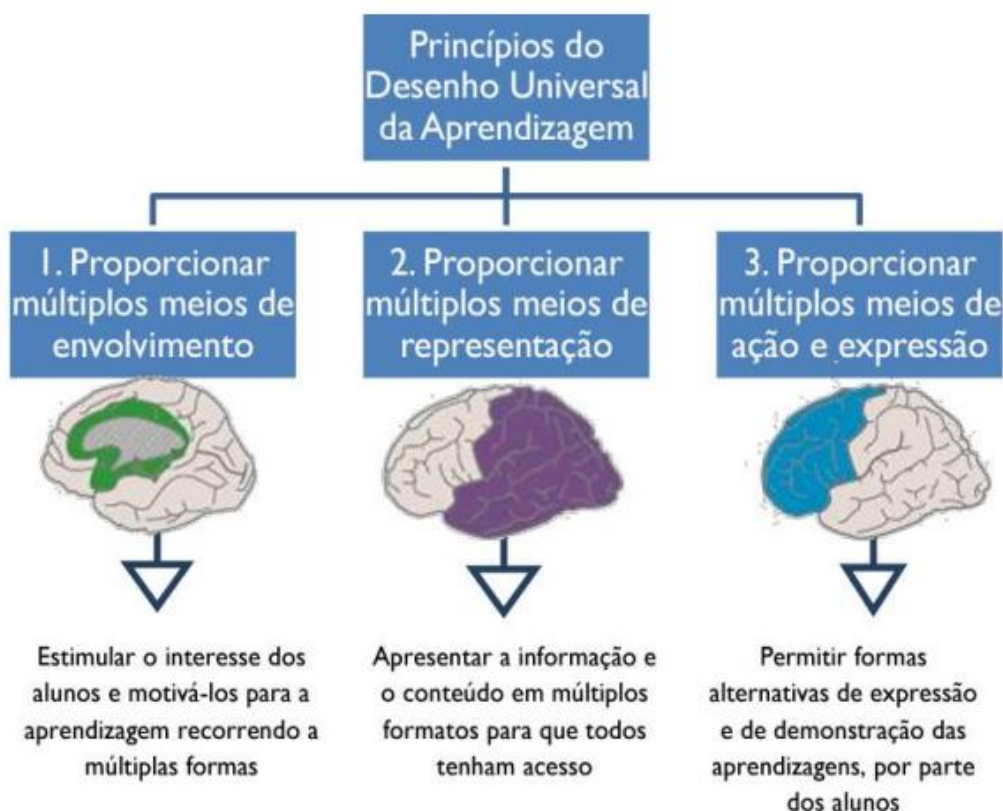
Princípios do Desenho Universal da Aprendizagem

1. Proporcionar múltiplos meios de envolvimento

2. Proporcionar múltiplos meios de representação

3. Proporcionar múltiplos meios de ação e expressão

Estimular o interesse dos alunos e motivá-los para a aprendizagem recorrendo a múltiplas formas

Apresentar a informação e o conteúdo em múltiplos formatos para que todos tenham acesso

Permitir formas alternativas de expressão e de demonstração das aprendizagens, por parte dos alunos